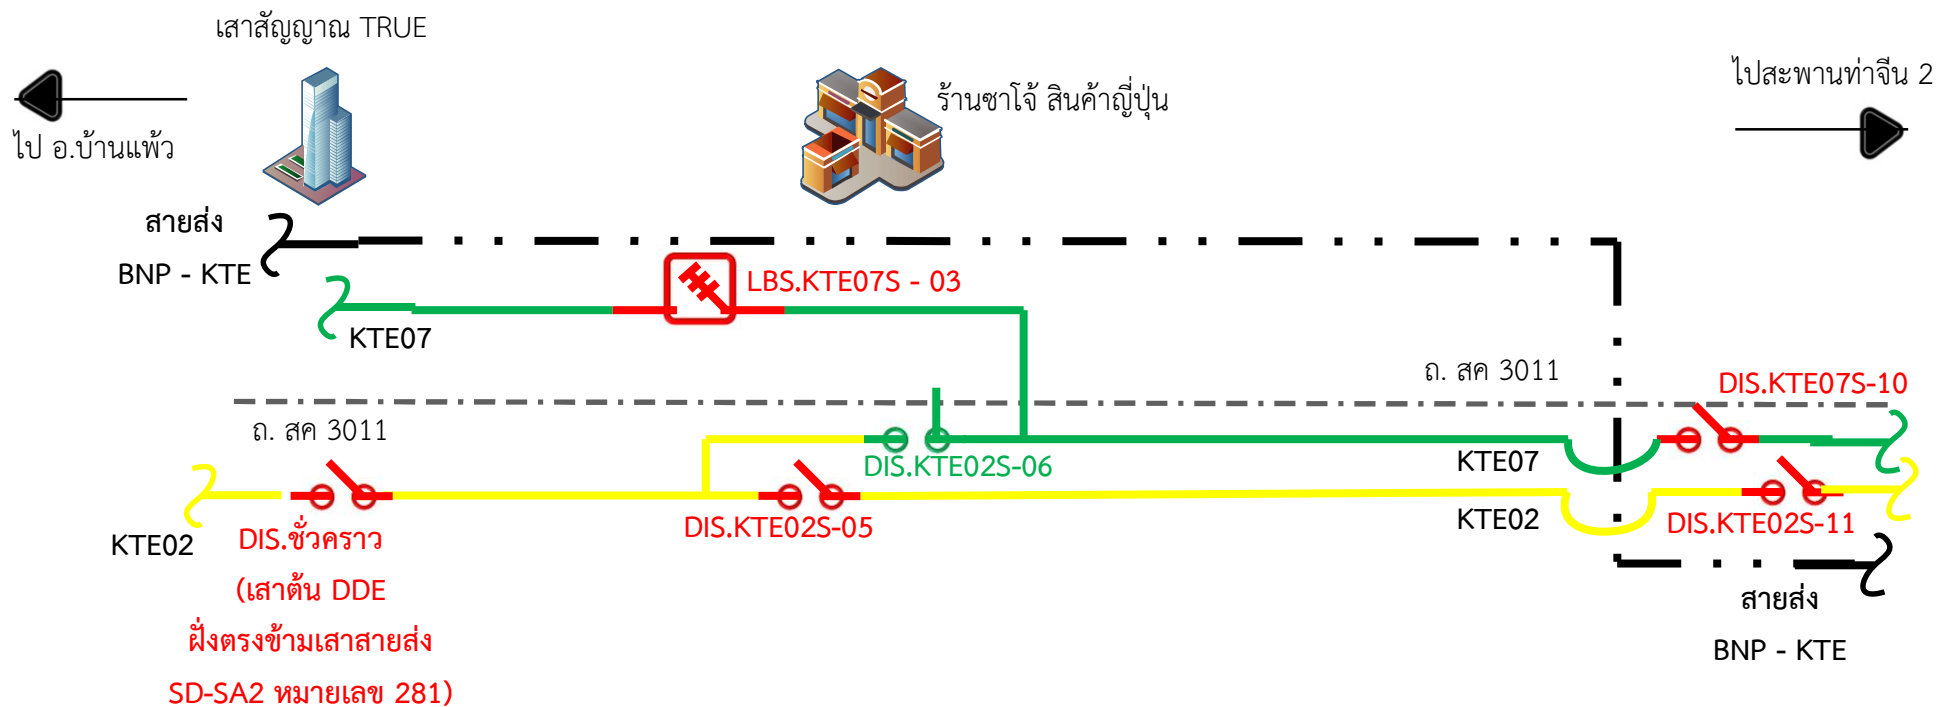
เสาสัญญาณ TRUE

ไป อ.บ้านแพ้ว

ร้านซาโจ้ สินค้าญี่ปุ่น

ไปสะพานท่าจีน 2

สายส่ง
BNP - KTE

LBS.KTE07S - 03

KTE07

ถ. สค 3011

DIS.KTE07S-10

ถ. สค 3011

DIS.KTE02S-06

KTE07

KTE02

DIS.ชั่วคราว
(เสาต้น DDE
ฝั่งตรงข้ามเสาสายส่ง
SD-SA2 หมายเลข 281)

DIS.KTE02S-05

KTE02

DIS.KTE02S-11

สายส่ง
BNP - KTE